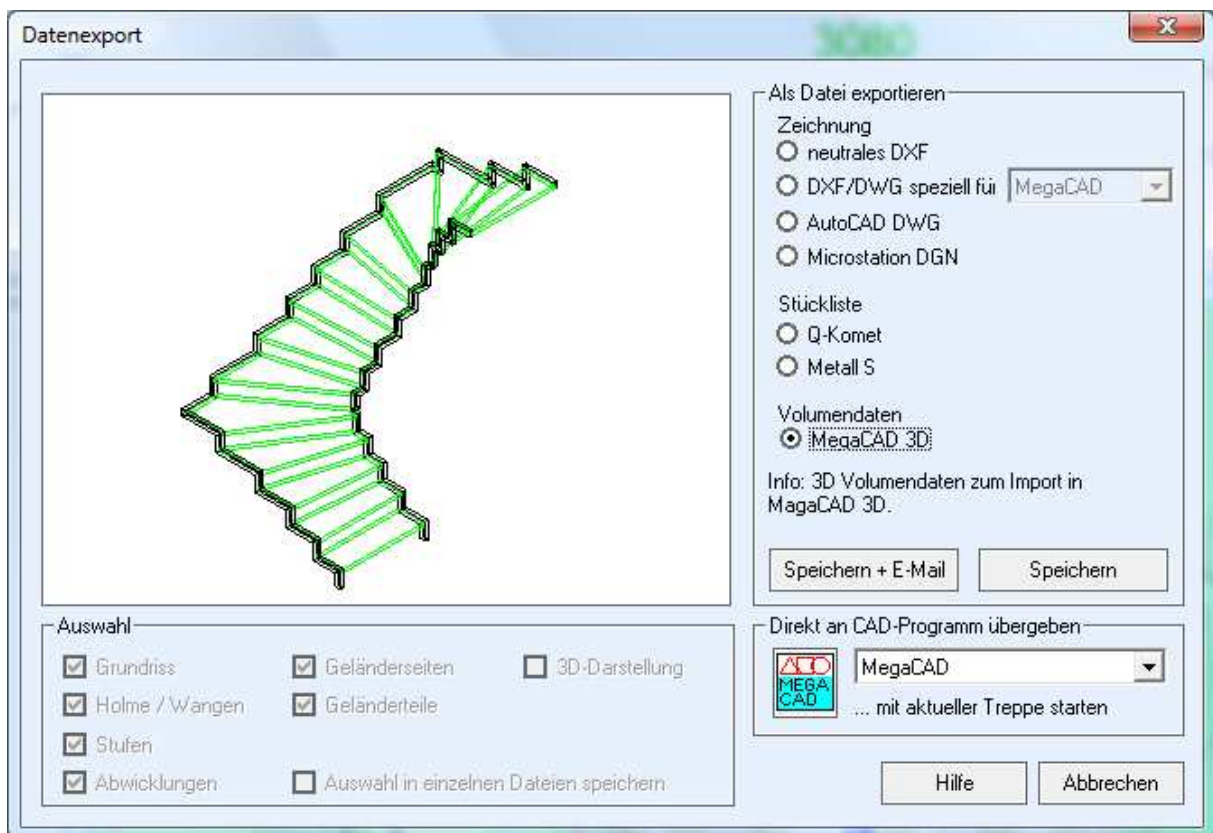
Datenexport

Als Datei exportieren

Zeichnung

neutrales DXF

DXF/DWG speziell für MegaCAD

AutoCAD DWG

Microstation DGN

Stückliste

Q-Komet

Metall S

Volumendaten

MegaCAD 3D

Info: 3D Volumendaten zum Import in MagaCAD 3D.

Speichern + E-Mail

Speichern

Auswahl

Grundriss

Geländerseiten

3D-Darstellung

Holme / Wangen

Geländerteile

Stufen

Abwicklungen

Auswahl in einzelnen Dateien speichern

Direkt an CAD-Programm übergeben

MEGA CAD

MegaCAD

... mit aktueller Treppe starten

Hilfe

Abbrechen